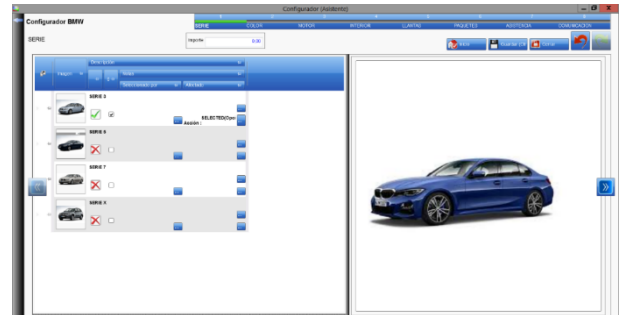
Configurador (Asistente)

Configurador BMW

SERIE | COLOR | MOTOR | INTERIOR | LLANTAS | PAQUETES | ASISTENCIA | COMUNICACION

SERIE

Importe 0,00

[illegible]

SERIE 3
SELECTED(Opc)
Acción :

SERIE 5

SERIE 7

SERIE X